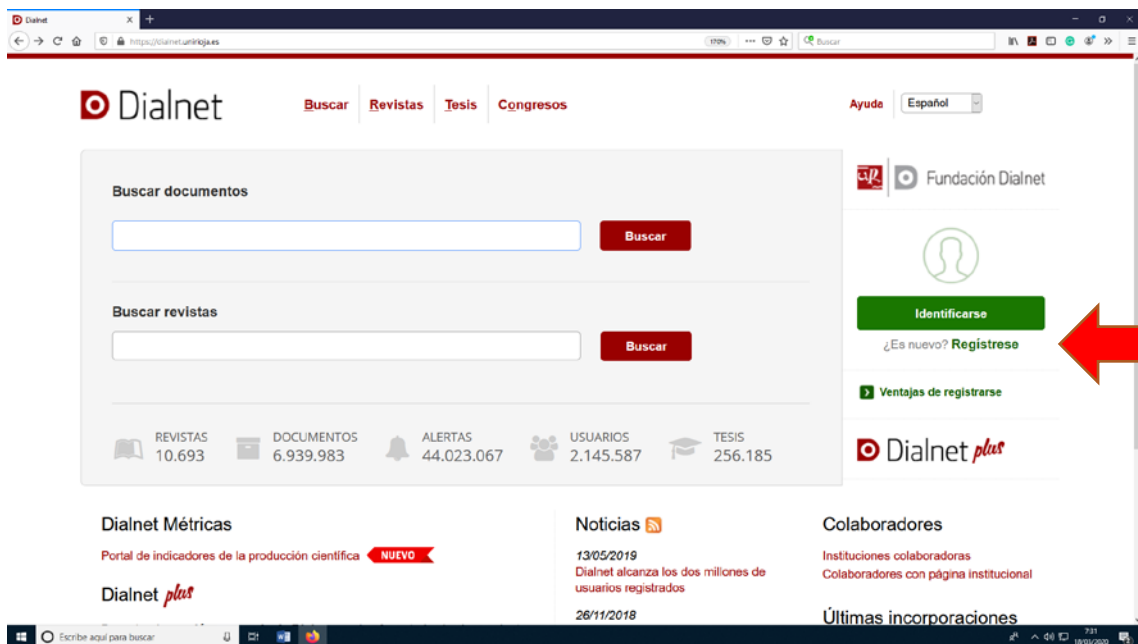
Dialnet
https://dialnet.unirioja.es
170%
Buscar

Dialnet

Buscar Revistas Tesis Congresos

Ayuda Español

Buscar documentos

Buscar

Buscar revistas

Buscar

REVISTAS 10.693
DOCUMENTOS 6.939.983
ALERTAS 44.023.067
USUARIOS 2.145.587
TESIS 256.185

Fundación Dialnet

Identificarse

¿Es nuevo? Registrese

Ventajas de registrarse

Dialnet plus

Dialnet Métricas

Portal de indicadores de la producción científica NUEVO

Dialnet plus

Noticias

13/05/2019
Dialnet alcanza los dos millones de usuarios registrados

26/11/2018

Colaboradores

Instituciones colaboradoras
Colaboradores con página institucional

Últimas incorporaciones

Escribe aquí para buscar

7:31
18/03/2020